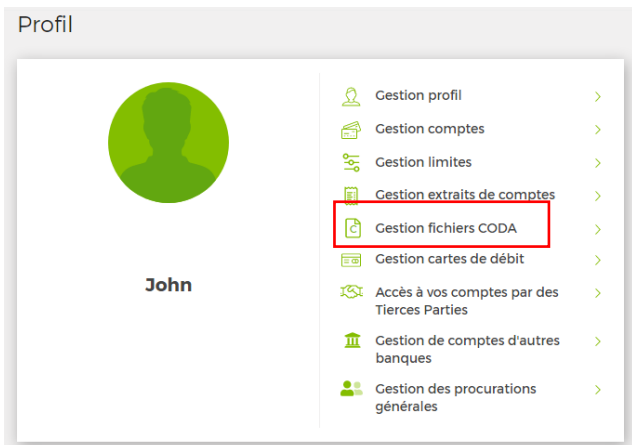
Profil

John

Gestion profil >
Gestion comptes >
Gestion limites >
Gestion extraits de comptes >
Gestion fichiers CODA >
Gestion cartes de débit >
Accès à vos comptes par des Tierces Parties >
Gestion de comptes d'autres banques >
Gestion des procurations générales >